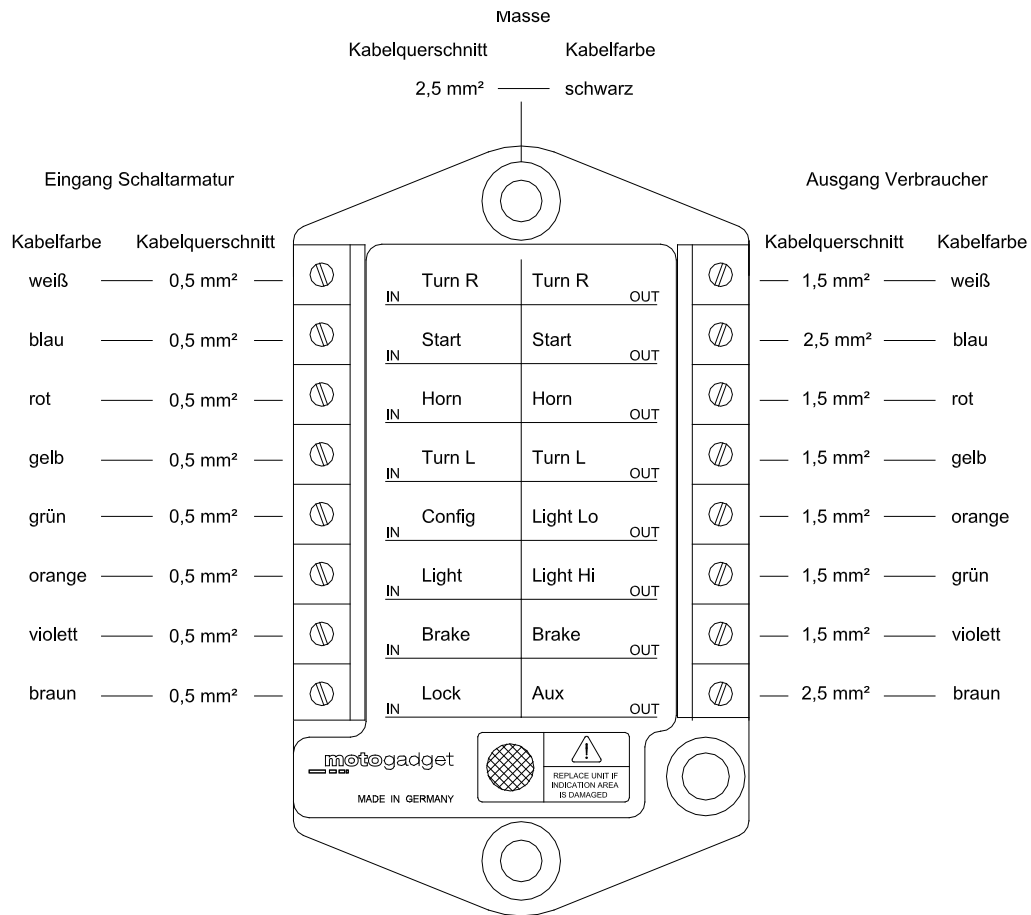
Masse

Kabelquerschnitt Kabelfarbe

2,5 mm² schwarz

Eingang Schaltarmatur

Kabelfarbe Kabelquerschnitt

weiß 0,5 mm²

blau 0,5 mm²

rot 0,5 mm²

gelb 0,5 mm²

grün 0,5 mm²

orange 0,5 mm²

violett 0,5 mm²

braun 0,5 mm²

| IN | | OUT |
|---|---|---|
| IN | Turn R | Turn R | OUT |
| IN | Start | Start | OUT |
| IN | Horn | Horn | OUT |
| IN | Turn L | Turn L | OUT |
| IN | Config | Light Lo | OUT |
| IN | Light | Light Hi | OUT |
| IN | Brake | Brake | OUT |
| IN | Lock | Aux | OUT |

Ausgang Verbraucher

Kabelquerschnitt Kabelfarbe

1,5 mm² weiß

2,5 mm² blau

1,5 mm² rot

1,5 mm² gelb

1,5 mm² orange

1,5 mm² grün

1,5 mm² violett

2,5 mm² braun

motogadget

MADE IN GERMANY

REPLACE UNIT IF INDICATION AREA IS DAMAGED